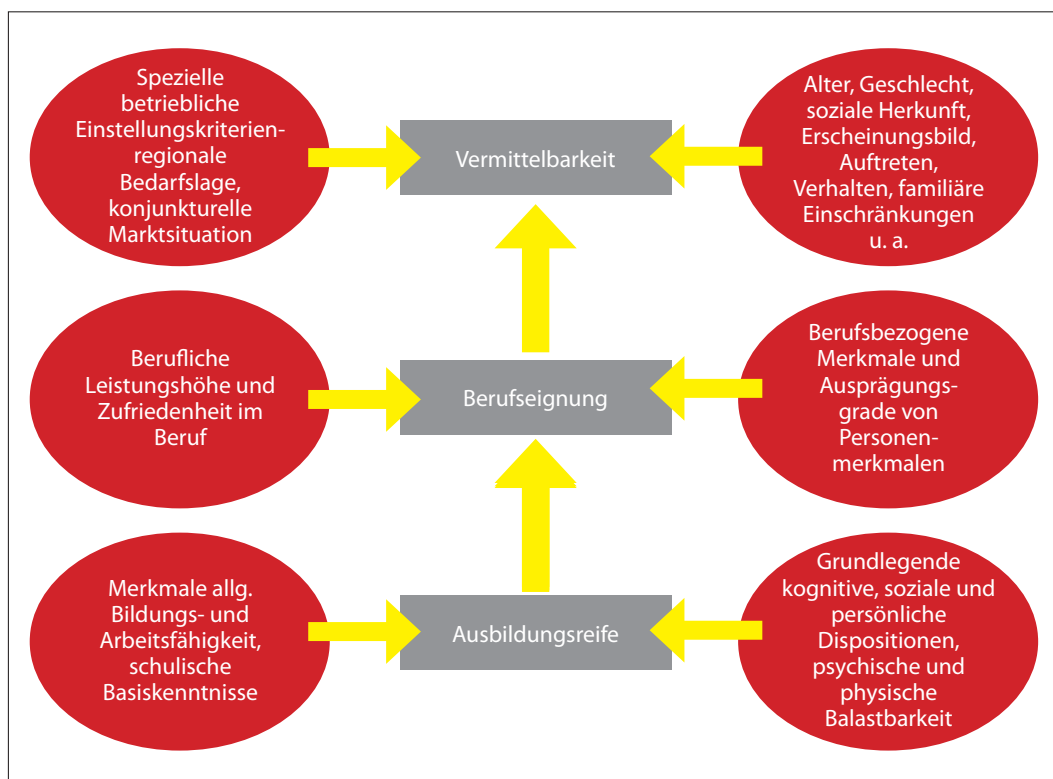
Spezielle betriebliche Einstellungskriterien-regionale Bedarfslage, konjunkturelle Marktsituation

Vermittelbarkeit

Alter, Geschlecht, soziale Herkunft, Erscheinungsbild, Auftreten, Verhalten, familiäre Einschränkungen u. a.

Berufliche Leistungshöhe und Zufriedenheit im Beruf

Berufseignung

Berufsbezogene Merkmale und Ausprägungsgrade von Personenmerkmalen

Merkmale allg. Bildungs- und Arbeitsfähigkeit, schulische Basiskenntnisse

Ausbildungsreife

Grundlegende kognitive, soziale und persönliche Dispositionen, psychische und physische Balastbarkeit